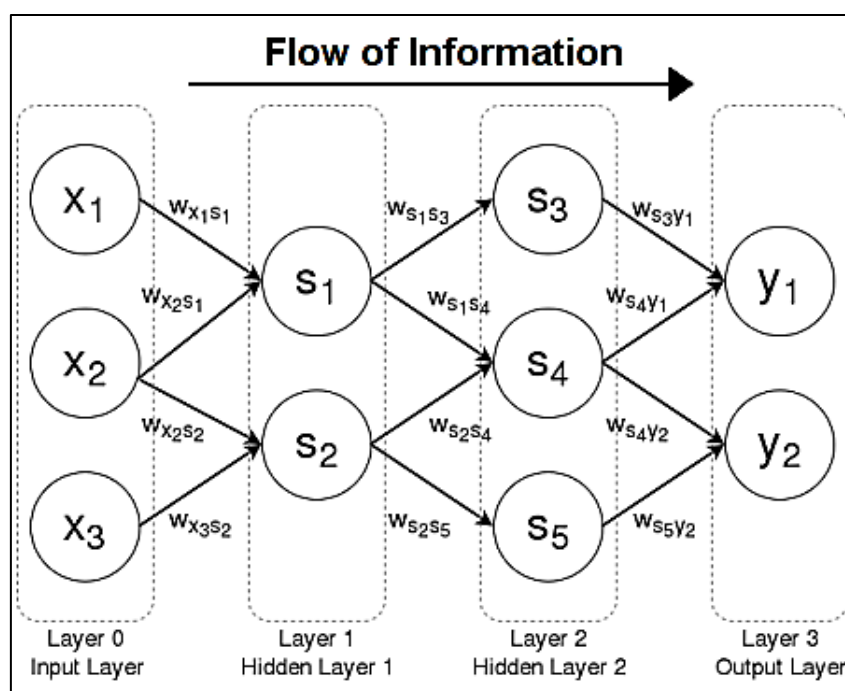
Flow of Information

$x_1$

$x_2$

$x_3$

$w_{x_1s_1}$

$w_{x_2s_1}$

$w_{x_2s_2}$

$w_{x_3s_2}$

$s_1$

$s_2$

$w_{s_1s_3}$

$w_{s_1s_4}$

$w_{s_2s_4}$

$w_{s_2s_5}$

$s_3$

$s_4$

$s_5$

$w_{s_3y_1}$

$w_{s_4y_1}$

$w_{s_4y_2}$

$w_{s_5y_2}$

$y_1$

$y_2$

Layer 0
Input Layer

Layer 1
Hidden Layer 1

Layer 2
Hidden Layer 2

Layer 3
Output Layer